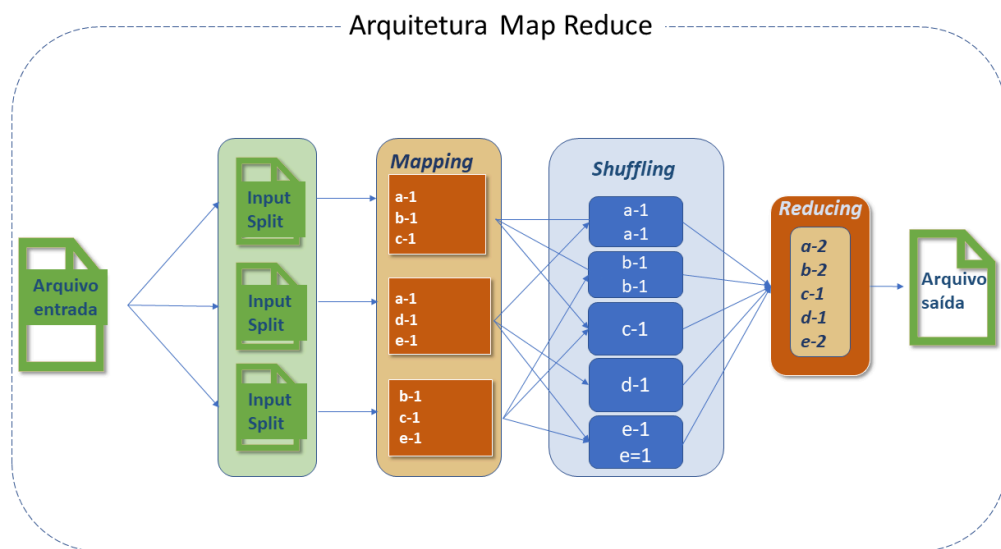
Arquitetura Map Reduce

Arquivo entrada

Input Split

Input Split

Input Split

Mapping

a-1
b-1
c-1

a-1
d-1
e-1

b-1
c-1
e-1

Shuffling

a-1
a-1

b-1
b-1

c-1

d-1

e-1
e=1

Reducing

a-2
b-2
c-1
d-1
e-2

Arquivo saída